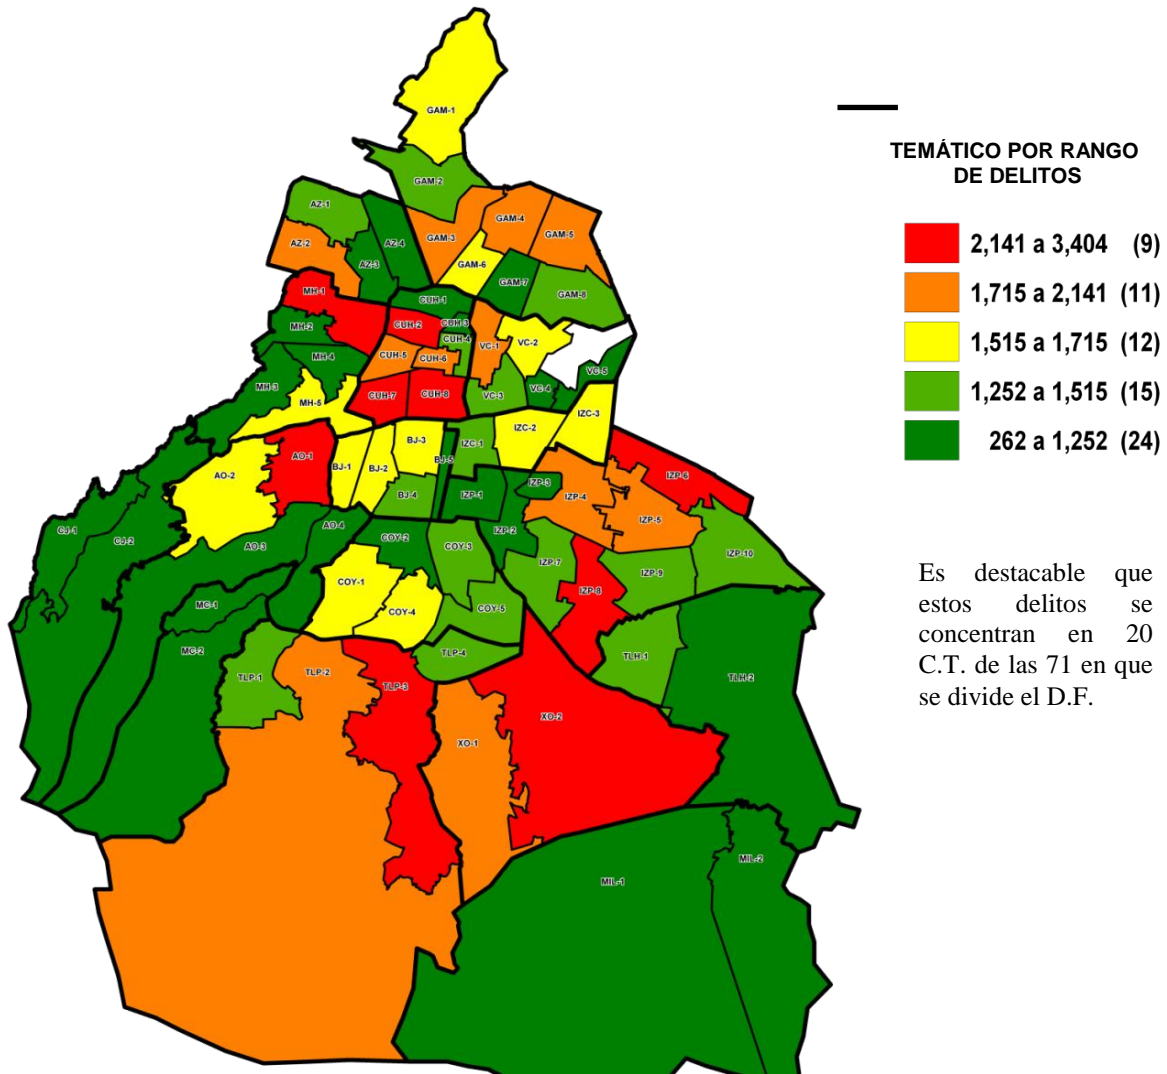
GAM-1
GAM-2
AZ-1
AZ-2
AZ-4
AZ-3
GAM-3
GAM-4
GAM-5
GAM-6
GAM-7
GAM-8
MH-1
MH-2
CUH-1
CUH-2
CUH-3
CUH-4
CUH-5
CUH-6
VC-1
VC-2
MH-4
MH-3
MH-5
CUH-7
CUH-8
VC-3
VC-4
VC-5
IZC-3
IZC-2
IZC-1
BJ-3
BJ-5
AO-1
BJ-1
BJ-2
AO-2
BJ-4
IZP-1
IZP-3
IZP-4
IZP-6
IZP-5
CJ-1
CJ-2
AO-3
AO-4
COY-2
COY-3
IZP-2
IZP-7
IZP-10
IZP-9
IZP-8
COY-1
COY-4
COY-5
MC-1
MC-2
TLP-4
TLH-1
TLP-1
TLP-2
TLP-3
XO-2
XO-1
TLH-2
MIL-1
MIL-2

TEMÁTICO POR RANGO DE DELITOS

2,141 a 3,404 (9)
1,715 a 2,141 (11)
1,515 a 1,715 (12)
1,252 a 1,515 (15)
262 a 1,252 (24)

Es destacable que estos delitos se concentran en 20 C.T. de las 71 en que se divide el D.F.